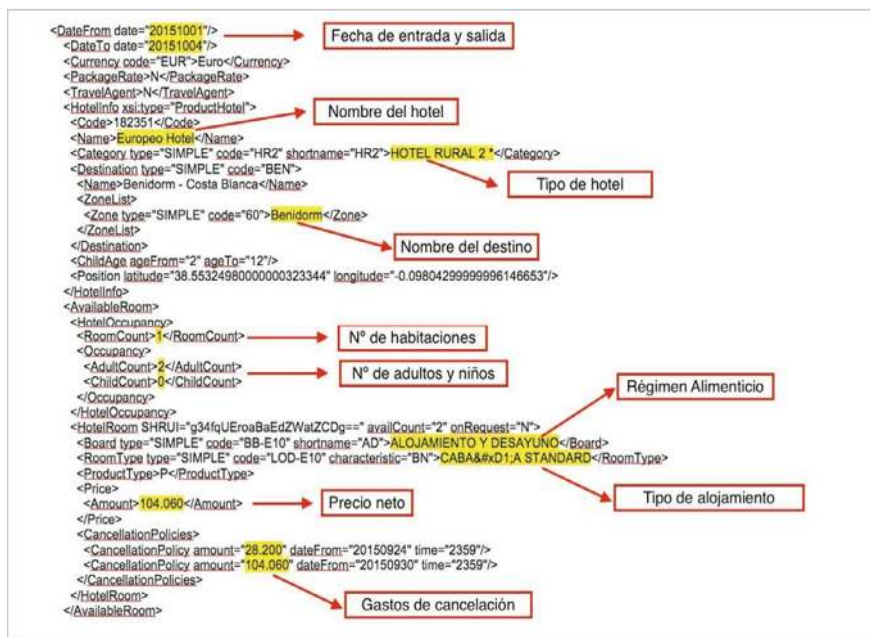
<DateFrom date="20151001"/>
<DateTo date="20151004"/>
<Currency code="EUR">Euro</Currency>
<PackageRate>N</PackageRate>
<TravelAgent>N</TravelAgent>
<HotelInfo xsi:type="ProductHotel">
<Code>182351</Code>
<Name>Europeo Hotel</Name>
<Category type="SIMPLE" code="HR2" shortname="HR2">HOTEL RURAL 2 *</Category>
<Destination type="SIMPLE" code="BEN">
<Name>Benidorm - Costa Blanca</Name>
<ZoneList>
<Zone type="SIMPLE" code="60">Benidorm</Zone>
</ZoneList>
</Destination>
<ChildAge ageFrom="2" ageTo="12"/>
<Position latitude="38.5532498000000323344" longitude="-0.0980429999996146653"/>
</HotelInfo>
<AvailableRoom>
<HotelOccupancy>
<RoomCount>1</RoomCount>
<Occupancy>
<AdultCount>2</AdultCount>
<ChildCount>0</ChildCount>
</Occupancy>
</HotelOccupancy>
<HotelRoom SHRUI="g34fqUEroaBaEdZWatZCDg==" availCount="2" onRequest="N">
<Board type="SIMPLE" code="BB-E10" shortname="AD">ALOJAMIENTO Y DESAYUNO</Board>
<RoomType type="SIMPLE" code="LOD-E10" characteristic="BN">CABA&#xD1;A STANDARD</RoomType>
<ProductType>P</ProductType>
<Price>
<Amount>104.060</Amount>
</Price>
<CancellationPolicies>
<CancellationPolicy amount="28.200" dateFrom="20150924" time="2359"/>
<CancellationPolicy amount="104.060" dateFrom="20150930" time="2359"/>
</CancellationPolicies>
</HotelRoom>
</AvailableRoom>

Fecha de entrada y salida
Nombre del hotel
Tipo de hotel
Nombre del destino
Nº de habitaciones
Nº de adultos y niños
Régimen Alimenticio
Tipo de alojamiento
Precio neto
Gastos de cancelación